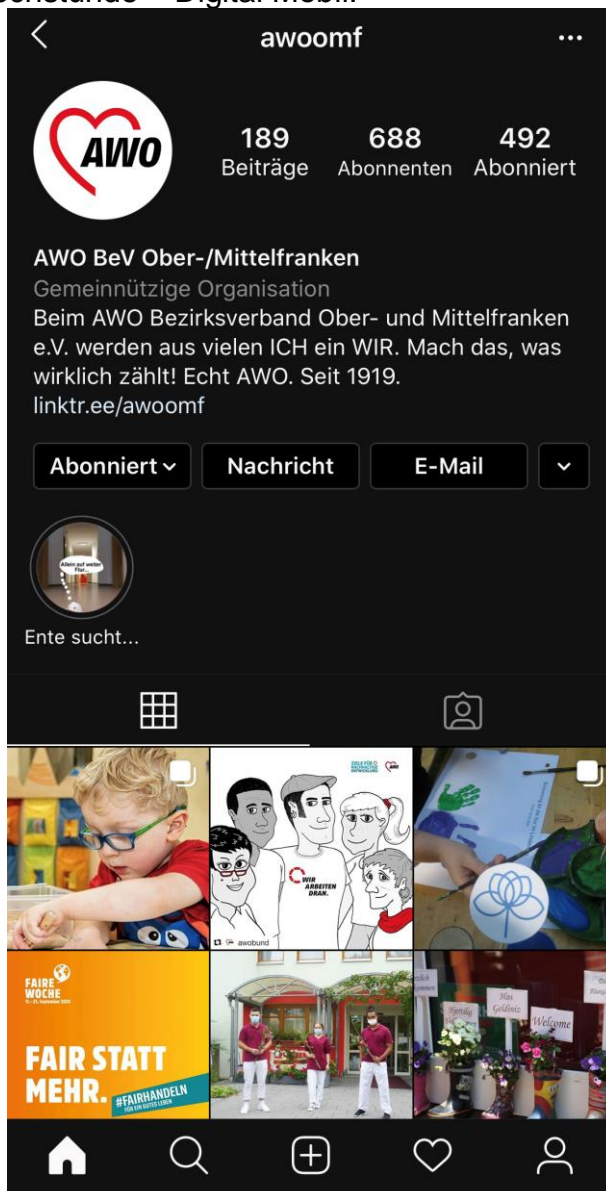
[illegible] – Digital mobil

awoomf

AWO

189 Beiträge
688 Abonnenten
492 Abonniert

AWO BeV Ober-/Mittelfranken
Gemeinnützige Organisation
Beim AWO Bezirksverband Ober- und Mittelfranken e.V. werden aus vielen ICH ein WIR. Mach das, was wirklich zählt! Echt AWO. Seit 1919.
linktr.ee/awoomf

Abonniert
Nachricht
E-Mail

Allein auf weiter Flur...
Ente sucht...

ZIELE FÜR NACHHALTIGE ENTWICKLUNG
WIR ARBEITEN DRAN.
awobund

FAIRE WOCHE
FAIR STATT MEHR.
#FAIRHANDELN

Welcome
Herzlich Willkommen
Haus Goldbrücke